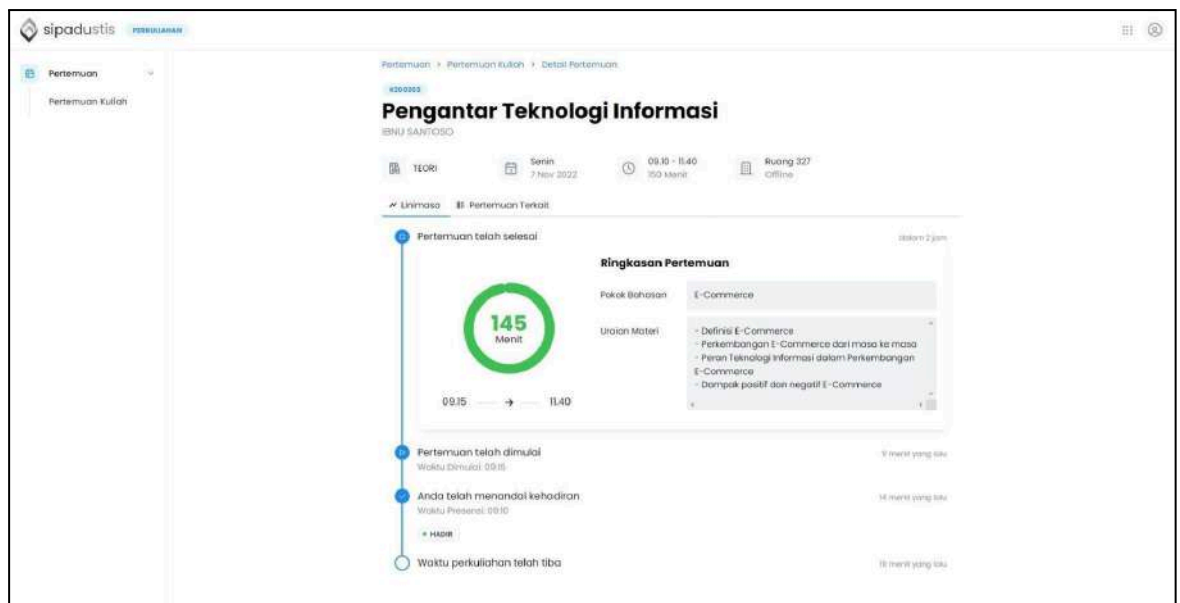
sipadustis PERKULIAHAN

Pertemuan

Pertemuan Kuliah

Pertemuan › Pertemuan Kuliah › Detail Pertemuan

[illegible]

Pengantar Teknologi Informasi

IBNU SANTOSO

TEORI

Senin
7 Nov 2022

09.10 - 11.40
150 Menit

Ruang 327
Offline

Linimasa

Pertemuan Terkait

Pertemuan telah selesai

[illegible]

Ringkasan Pertemuan

145
Menit

09.15 → 11.40

Pokok Bahasan

E-Commerce

Uraian Materi

- Definisi E-Commerce
- Perkembangan E-Commerce dari masa ke masa
- Peran Teknologi Informasi dalam Perkembangan E-Commerce
- Dampak positif dan negatif E-Commerce

Pertemuan telah dimulai
Waktu Dimulai: 09.15

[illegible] menit yang lalu

Anda telah menandai kehadiran
Waktu Presensi: 09.10

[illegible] menit yang lalu

• HADIR

Waktu perkuliahan telah tiba

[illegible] menit yang lalu